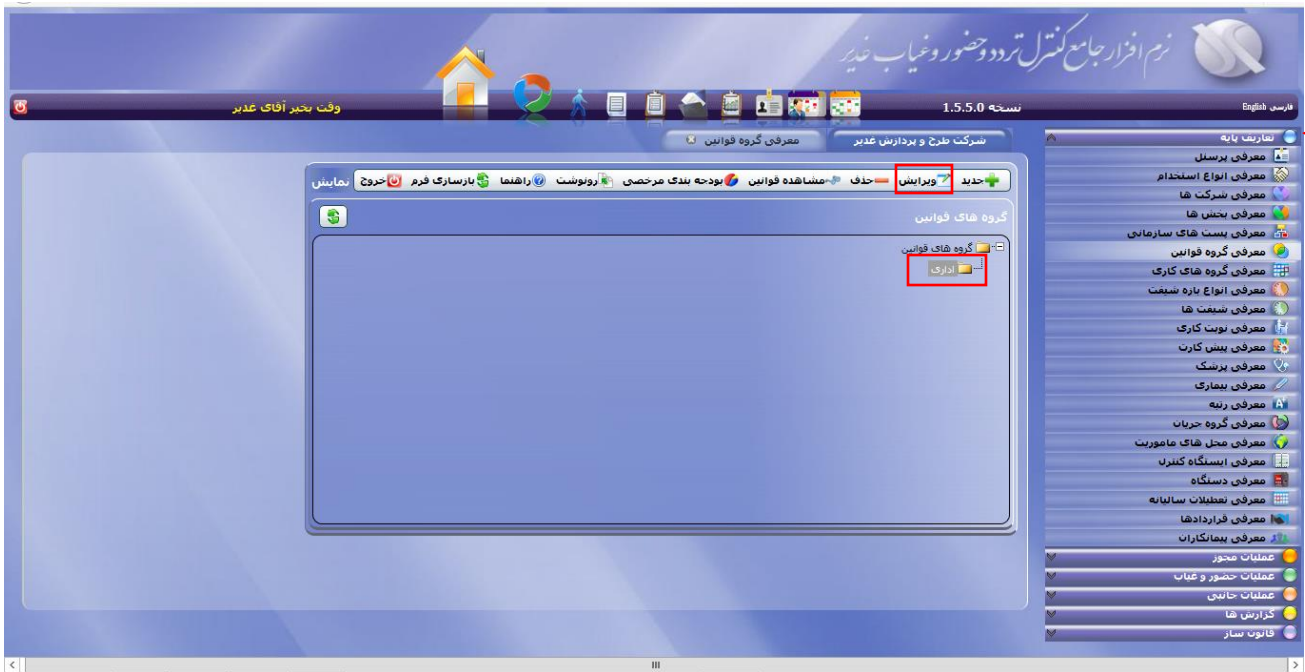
نرم افزار جامع کنترل تردد و حضور و غیاب غدیر

فارسی English

نسخه 1.5.5.0

وقت بخیر آقای غدیر

شرکت طرح و پردازش غدیر

معرفی گروه قوانین

جدید ویرایش حذف مشاهده قوانین بودجه بندی مرخصی رونوشت راهنما بازسازی فرم خروج نمایش

گروه های قوانین

گروه های قوانین

اداری

تعاریف پایه
معرفی پرسنل
معرفی انواع استخدام
معرفی شرکت ها
معرفی بخش ها
معرفی پست های سازمانی
معرفی گروه قوانین
معرفی گروه های کاری
معرفی انواع بازه شیفت
معرفی شیفت ها
معرفی نوبت کاری
معرفی پیش کارت
معرفی پزشک
معرفی بیماری
معرفی رتبه
معرفی گروه جریان
معرفی محل های ماموریت
معرفی ایستگاه کنترل
معرفی دستگاه
معرفی تعطیلات سالیانه
معرفی قراردادها
معرفی پیمانکاران
عملیات مجوز
عملیات حضور و غیاب
عملیات جانبی
گزارش ها
قانون ساز